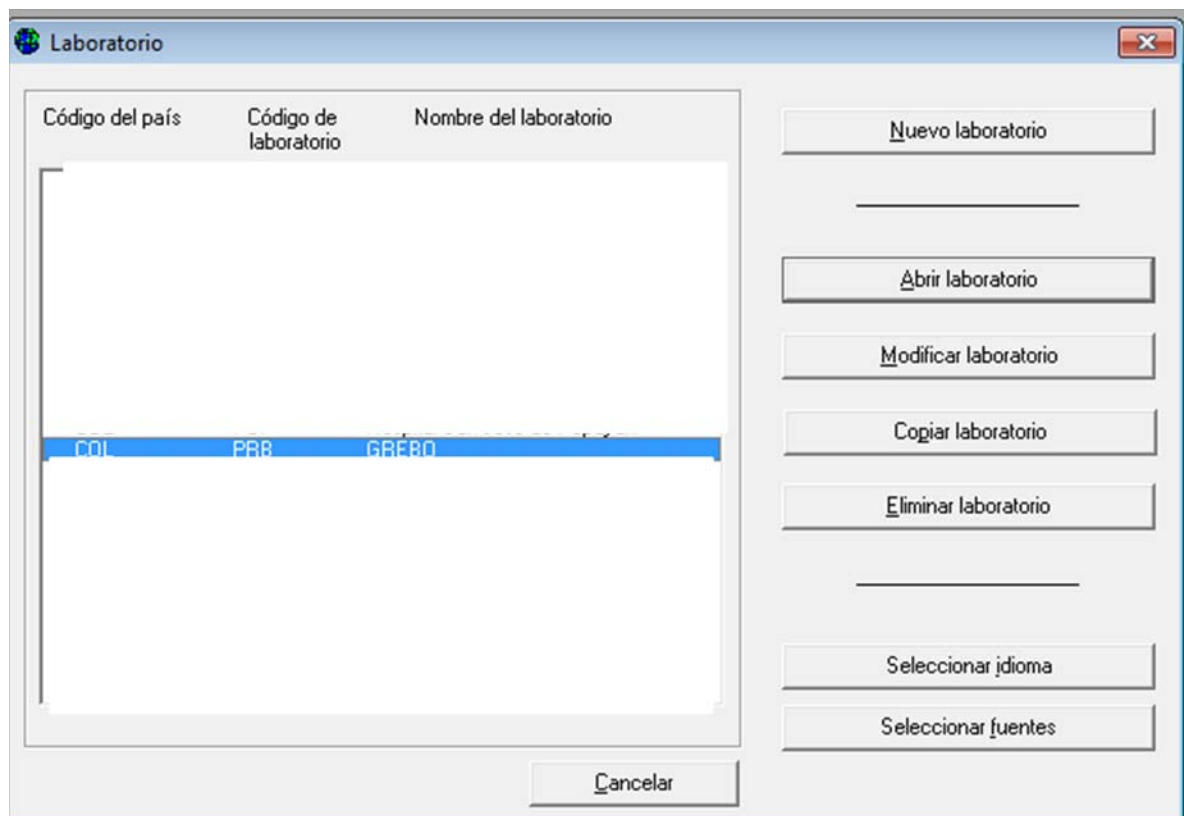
Laboratorio

| Código del país | Código de laboratorio | Nombre del laboratorio |
|---|---|---|
| COL | PRB | GREBO |

Nuevo laboratorio

Abrir laboratorio

Modificar laboratorio

Copiar laboratorio

Eliminar laboratorio

Seleccionar idioma

Seleccionar fuentes

Cancelar